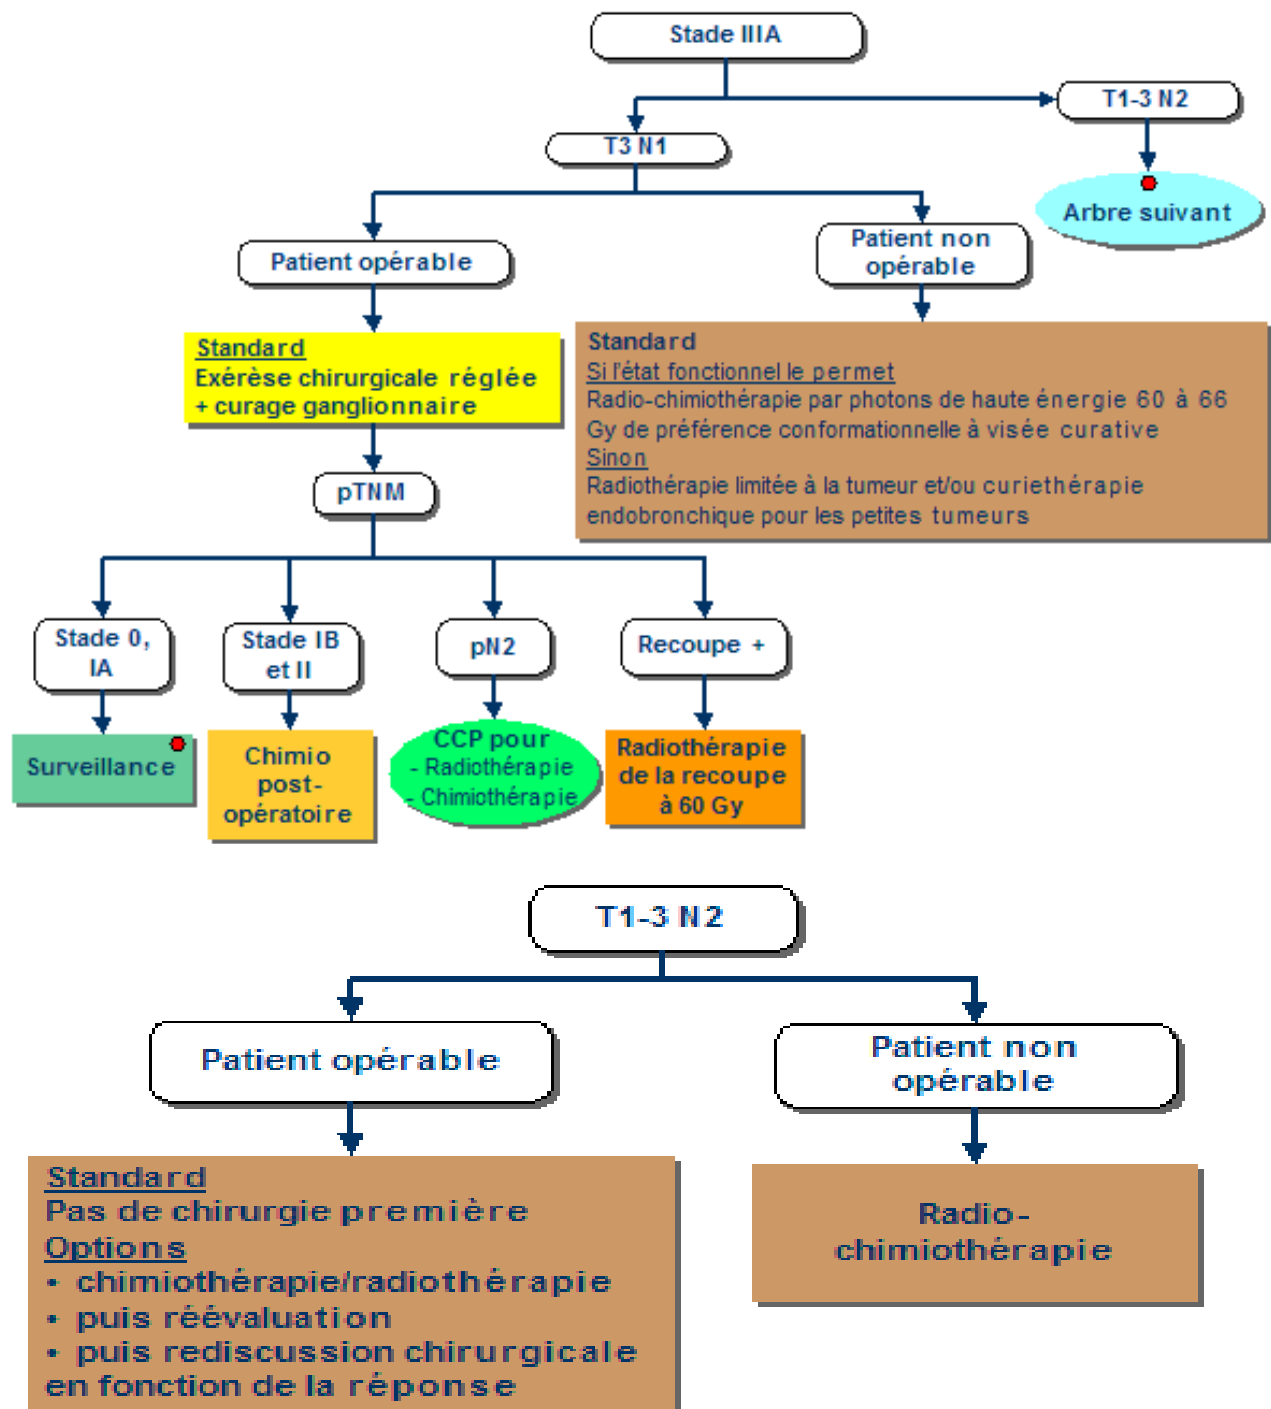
Stade IIIA

T1-3 N2

T3 N1

Arbre suivant

Patient opérable

Patient non opérable

Standard
Exérèse chirurgicale réglée + curage ganglionnaire

Standard
Si l'état fonctionnel le permet
Radio-chimiothérapie par photons de haute énergie 60 à 66 Gy de préférence conformationnelle à visée curative
Sinon
Radiothérapie limitée à la tumeur et/ou curiethérapie endobronchique pour les petites tumeurs

pTNM

Stade 0, IA

Stade IB et II

pN2

Recoupe +

Surveillance

Chimio post-opératoire

CCP pour
- Radiothérapie
- Chimiothérapie

Radiothérapie de la recoupe à 60 Gy

T1-3 N2

Patient opérable

Patient non opérable

Standard
Pas de chirurgie première
Options
• chimiothérapie/radiothérapie
• puis réévaluation
• puis rediscussion chirurgicale en fonction de la réponse

Radio-chimiothérapie